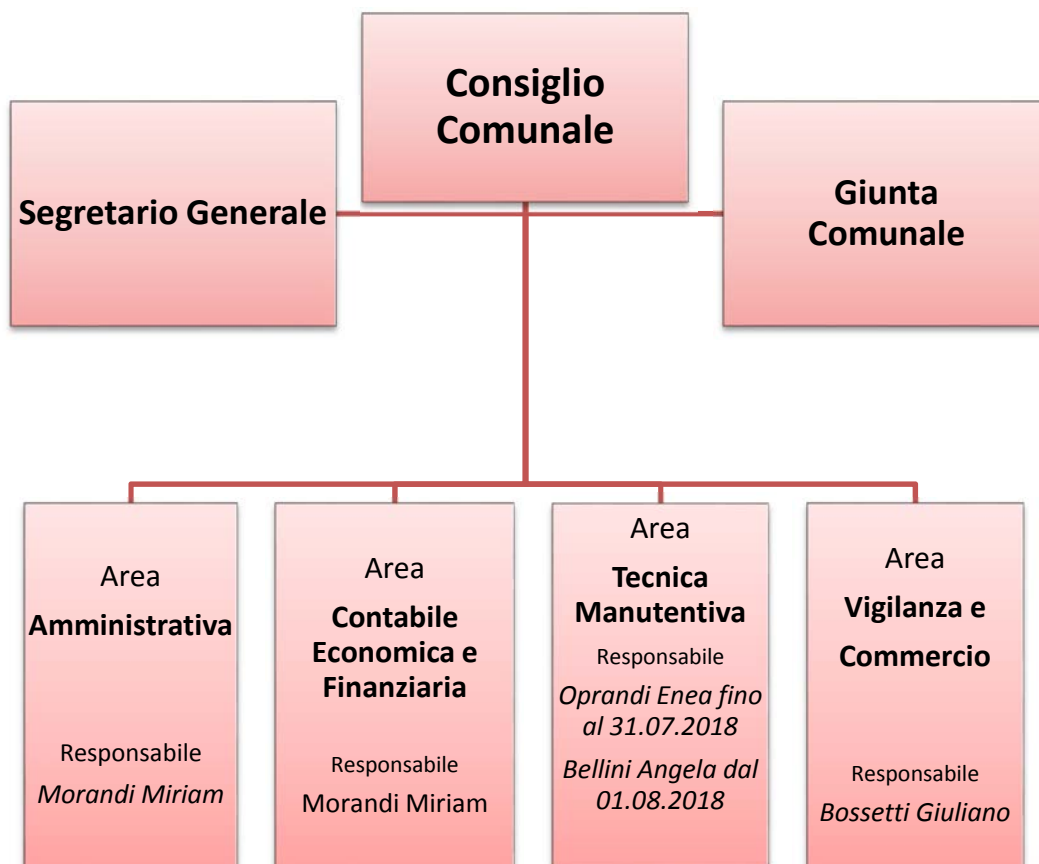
Consiglio Comunale

Segretario Generale

Giunta Comunale

Area
Amministrativa

Responsabile
Morandi Miriam

Area
Contabile Economica e Finanziaria

Responsabile
Morandi Miriam

Area
Tecnica Manutentiva
Responsabile
Oprandi Enea fino al 31.07.2018
Bellini Angela dal 01.08.2018

Area
Vigilanza e Commercio

Responsabile
Bossetti Giuliano